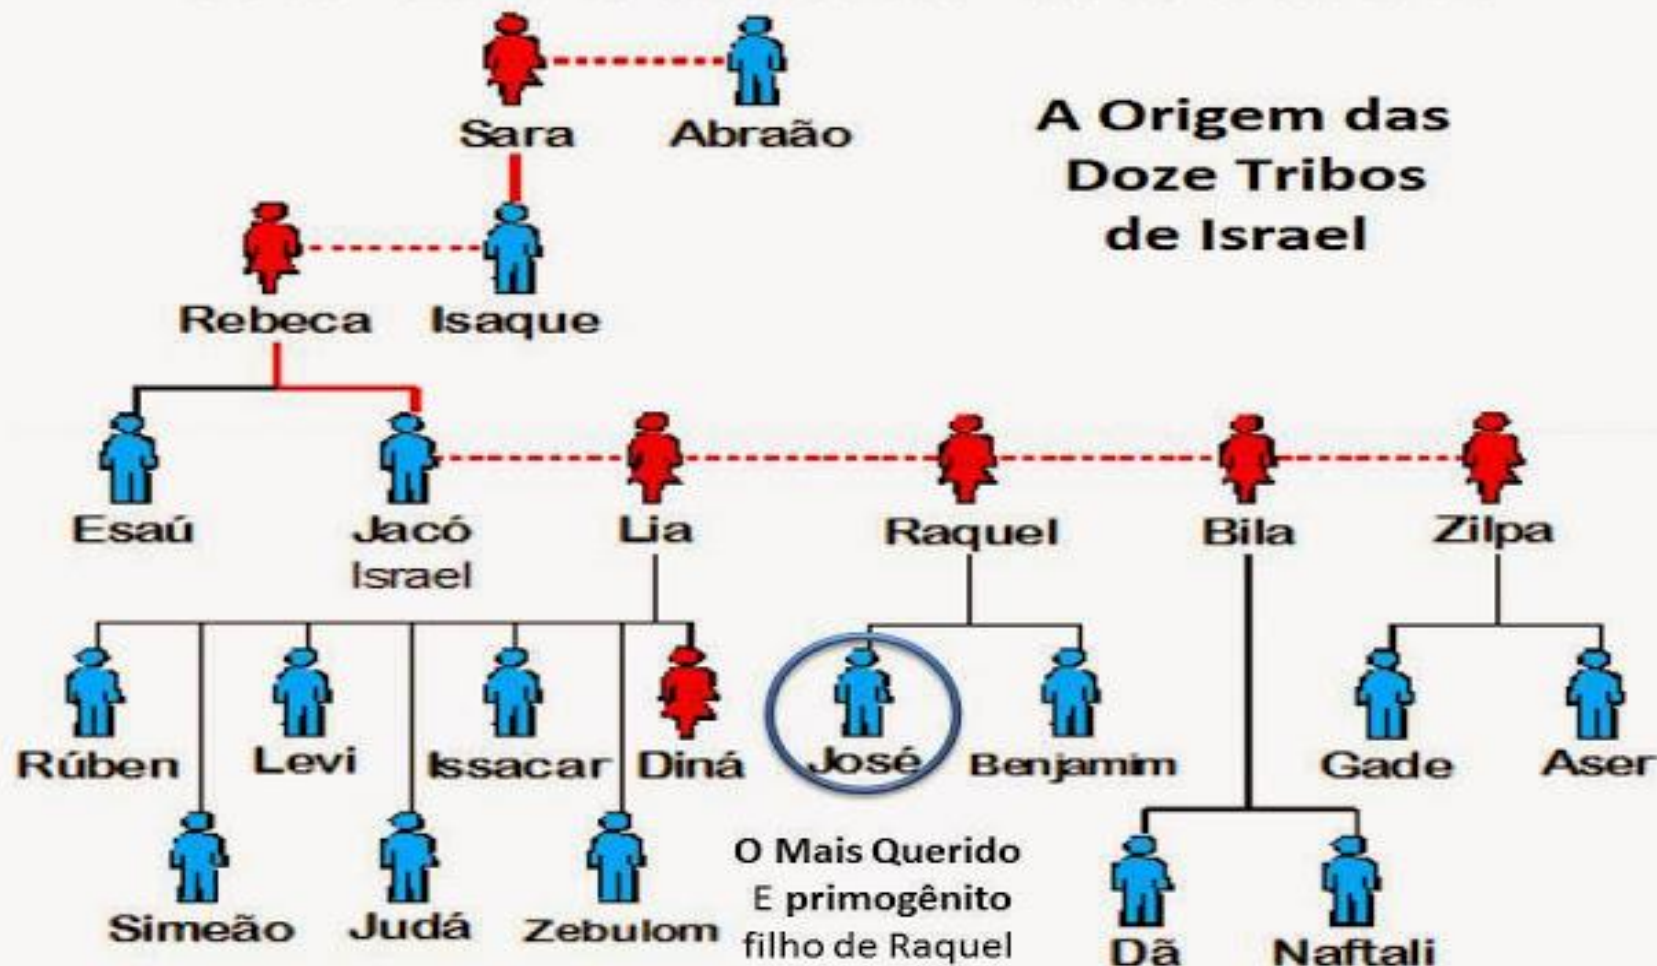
Sara Abraão

A Origem das Doze Tribos de Israel

Rebeca Isaque

Esaú Jacó Israel Lia Raquel Bila Zilpa

Rúben Levi Issacar Diná José Benjamim Gade Aser

Simeão Judá Zebulom

O Mais Querido E primogênito filho de Raquel

Dã Naftali